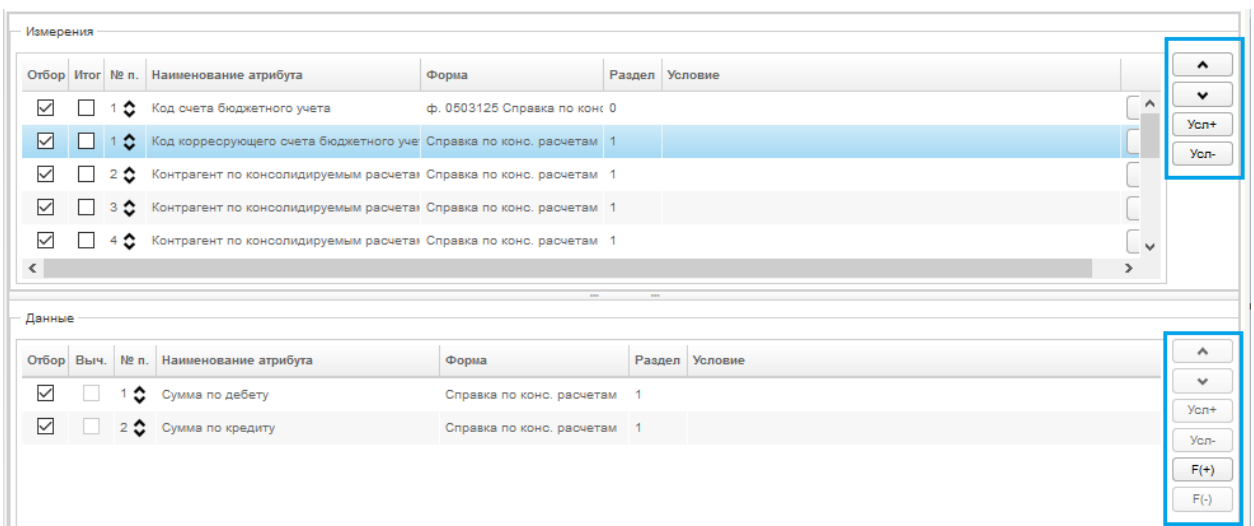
Измерения

| Отбор | Итог | № п. | Наименование атрибута | Форма | Раздел | Условие |
|---|---|---|---|---|---|---|
| ☑ | ☐ | 1 | Код счета бюджетного учета | ф. 0503125 Справка по конс | 0 | |
| ☑ | ☐ | 1 | Код корресрующего счета бюджетного учет | Справка по конс. расчетам | 1 | |
| ☑ | ☐ | 2 | Контрагент по консолидируемым расчетам | Справка по конс. расчетам | 1 | |
| ☑ | ☐ | 3 | Контрагент по консолидируемым расчетам | Справка по конс. расчетам | 1 | |
| ☑ | ☐ | 4 | Контрагент по консолидируемым расчетам | Справка по конс. расчетам | 1 | |

Усл+
Усл-

Данные

| Отбор | Выч. | № п. | Наименование атрибута | Форма | Раздел | Условие |
|---|---|---|---|---|---|---|
| ☑ | ☐ | 1 | Сумма по дебету | Справка по конс. расчетам | 1 | |
| ☑ | ☐ | 2 | Сумма по кредиту | Справка по конс. расчетам | 1 | |

Усл+
Усл-
F(+)
F(-)